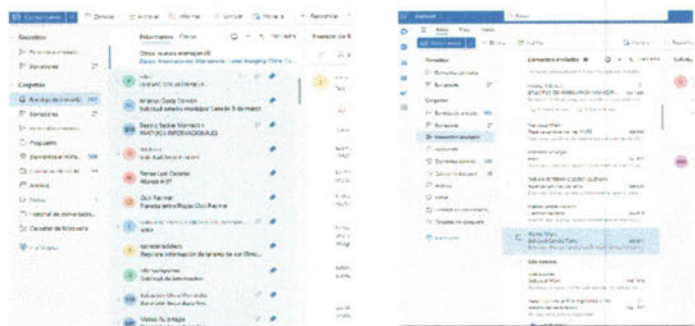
Correo nuevo
Favoritos
Bandeja de entrada
Elementos enviados
Carpetas
Borradores
Elementos eliminados
Correo no deseado
Archivo
Notas
Historial de conversaciones
Prioritarios
Otros
Antonio Ojeda Gómez
Beatriz Sastre Martínez
Ana Garrido
Teresa Luis Cáceres
Óscar Ramírez
Outlook
Nuevo correo
Favoritos
Carpetas
Bandeja de entrada
Borradores
Elementos enviados
Archivo
Notas
Elementos enviados